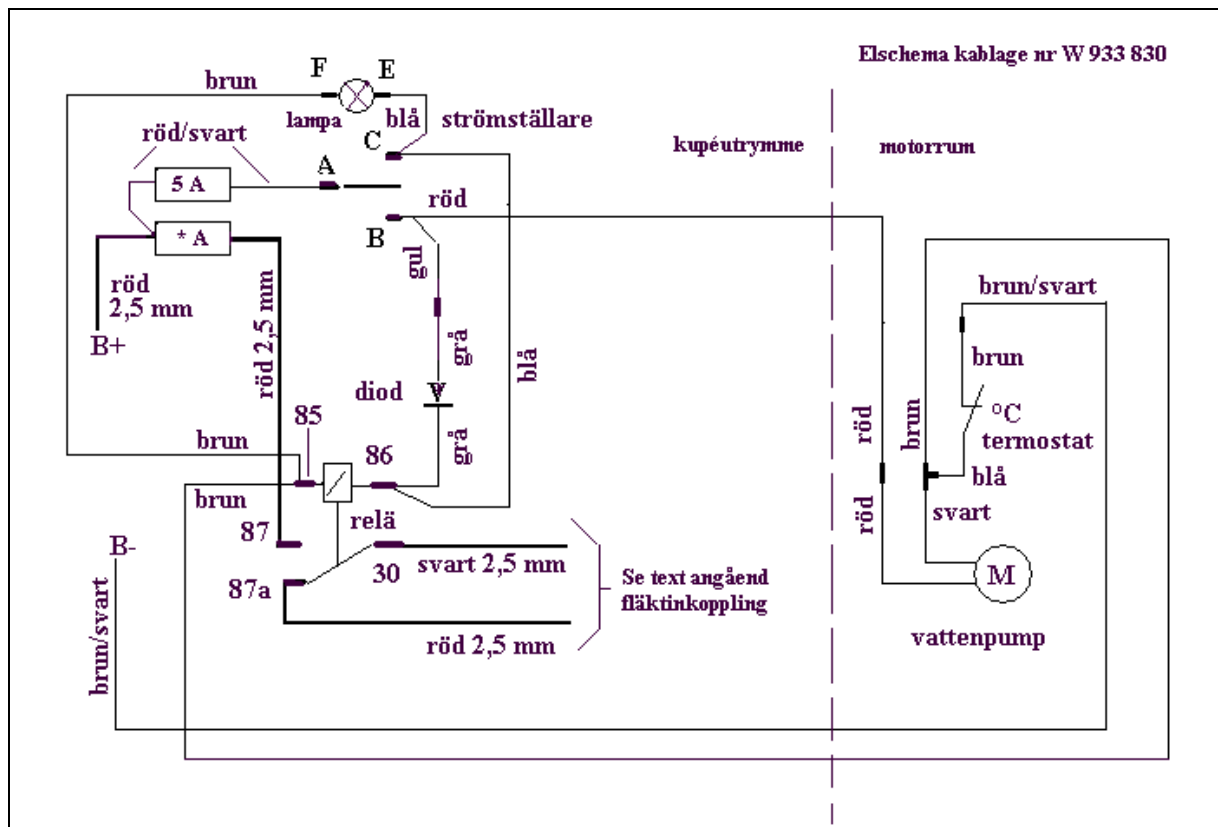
Elschema kablage nr W 933 830

brun
F
E
lampa
blå
strömställare
C
röd/svart
kupéutrymme
motorrum
5 A
A
röd
B
* A
gul
röd
2,5 mm
röd 2,5 mm
B+
grå
blå
brun/svart
brun
diod
°C
termostat
röd
brun
85
brun
86
grå
blå
brun
svart
röd
relä
87
B-
30
svart 2,5 mm
Se text angående fläktinkoppling
M
87a
brun/svart
röd 2,5 mm
vattenpump